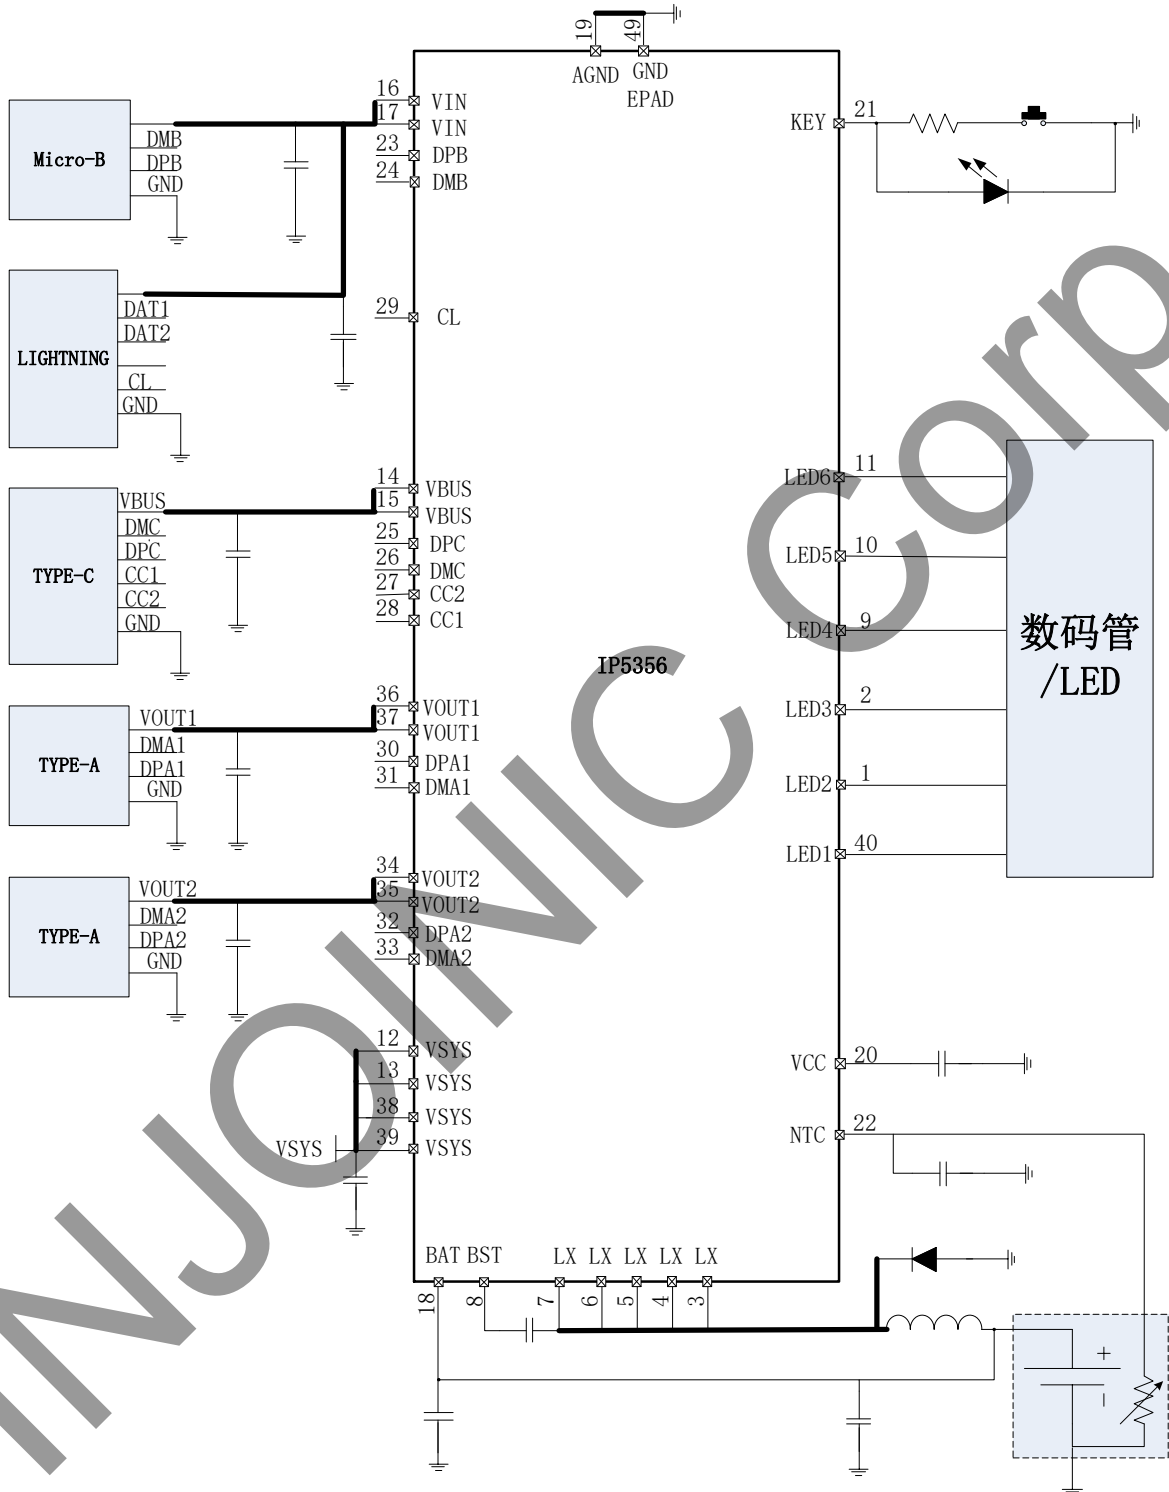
19 49
AGND GND
EPAD

Micro-B
DMB
DPB
GND

16 VIN
17 VIN
23 DPB
24 DMB

KEY 21

LIGHTNING
DAT1
DAT2
CL
GND

29 CL

TYPE-C
VBUS
DMC
DPC
CC1
CC2
GND

14 VBUS
15 VBUS
25 DPC
26 DMC
27 CC2
28 CC1

LED6 11
LED5 10
LED4 9
LED3 2
LED2 1
LED1 40

数码管
/LED

IP5356

TYPE-A
VOUT1
DMA1
DPA1
GND

36 VOUT1
37 VOUT1
30 DPA1
31 DMA1

TYPE-A
VOUT2
DMA2
DPA2
GND

34 VOUT2
35 VOUT2
32 DPA2
33 DMA2

12 VSYS
13 VSYS
38 VSYS
39 VSYS
VSYS

VCC 20
NTC 22

BAT BST LX LX LX LX LX
18 8 7 6 5 4 3

+
-

INJOINIC Corp